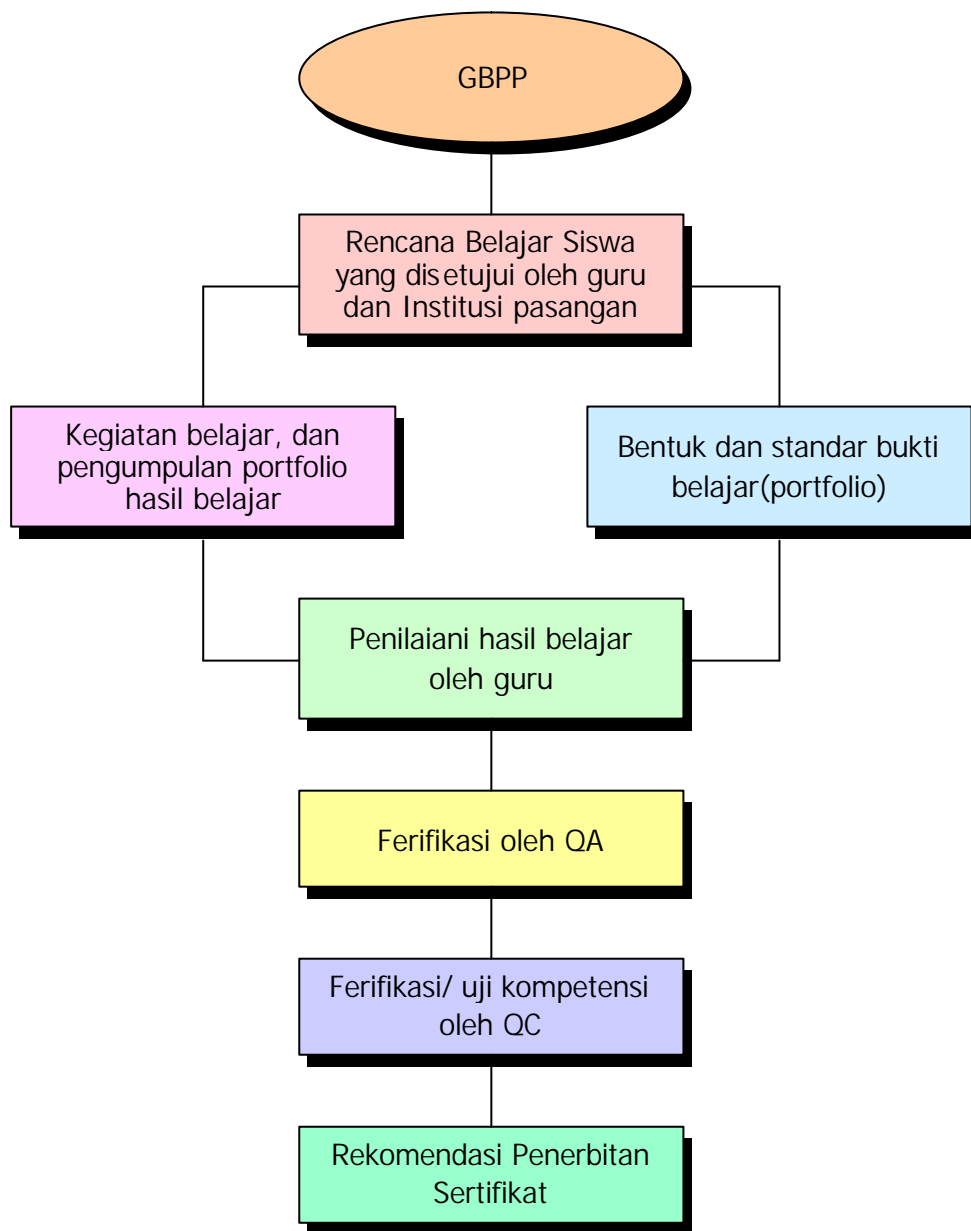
GBPP

Rencana Belajar Siswa yang disetujui oleh guru dan Institusi pasangan

Kegiatan belajar, dan pengumpulan portfolio hasil belajar

Bentuk dan standar bukti belajar(portfolio)

Penilaiani hasil belajar oleh guru

Ferifikasi oleh QA

Ferifikasi/ uji kompetensi oleh QC

Rekomendasi Penerbitan Sertifikat